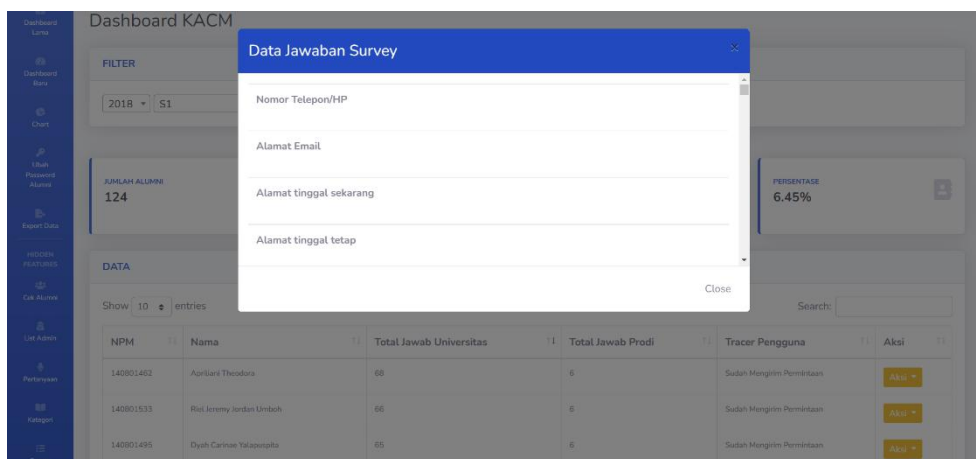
Dashboard Lama

Dashboard Baru

Chart

Ubah Password Alumni

Export Data

HIDDEN FEATURES

Cek Alumni

List Admin

Pertanyaan

Kategori

Dashboard KACM

FILTER

2018 S1

JUMLAH ALUMNI
124

PERSENTASE
6.45%

DATA

Show 10 entries

Search:

| NPM | Nama | Total Jawab Universitas | Total Jawab Prodi | Tracer Pengguna | Aksi |
|---|---|---|---|---|---|
| 140801482 | Aprilliani Theodora | 66 | 6 | Sudah Mengirim Permintaan | Aksi |
| 140801533 | Rivi Jeremy Jordan Umboh | 66 | 6 | Sudah Mengirim Permintaan | Aksi |
| 140801495 | Dyah Carissa Yalapespita | 65 | 6 | Sudah Mengirim Permintaan | Aksi |

Data Jawaban Survey

×

Nomor Telepon/HP

Alamat Email

Alamat tinggal sekarang

Alamat tinggal tetap

Close